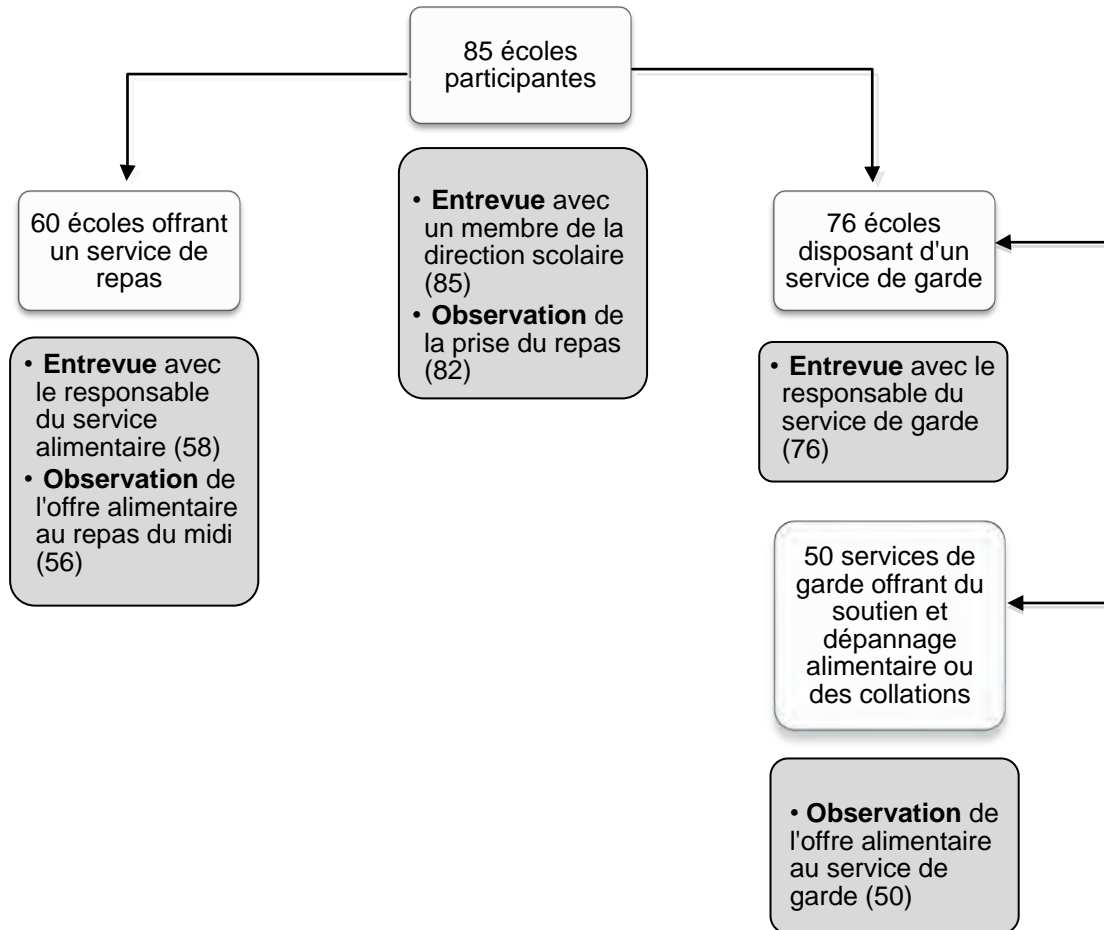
85 écoles participantes

60 écoles offrant un service de repas

• Entrevue avec le responsable du service alimentaire (58)
• Observation de l'offre alimentaire au repas du midi (56)

• Entrevue avec un membre de la direction scolaire (85)
• Observation de la prise du repas (82)

76 écoles disposant d'un service de garde

• Entrevue avec le responsable du service de garde (76)

50 services de garde offrant du soutien et dépannage alimentaire ou des collations

• Observation de l'offre alimentaire au service de garde (50)